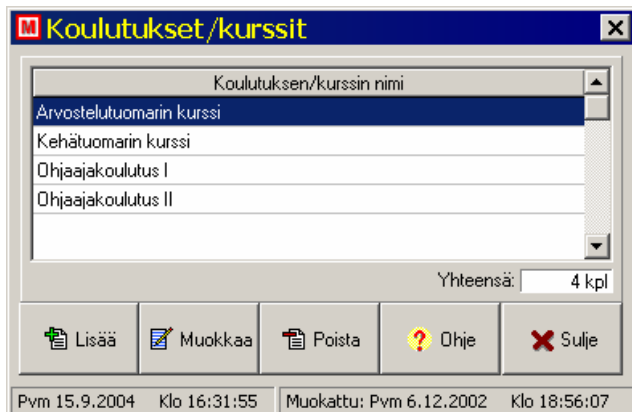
M Koulutukset/kurssit

| Koulutuksen/kurssin nimi |
|---|
| Arvostelutuomarin kurssi |
| Kehätuomarin kurssi |
| Ohjaajakoulutus I |
| Ohjaajakoulutus II |

Yhteensä: 4 kpl

Lisää Muokkaa Poista Ohje Sulje

Pvm 15.9.2004 Klo 16:31:55 Muokattu: Pvm 6.12.2002 Klo 18:56:07